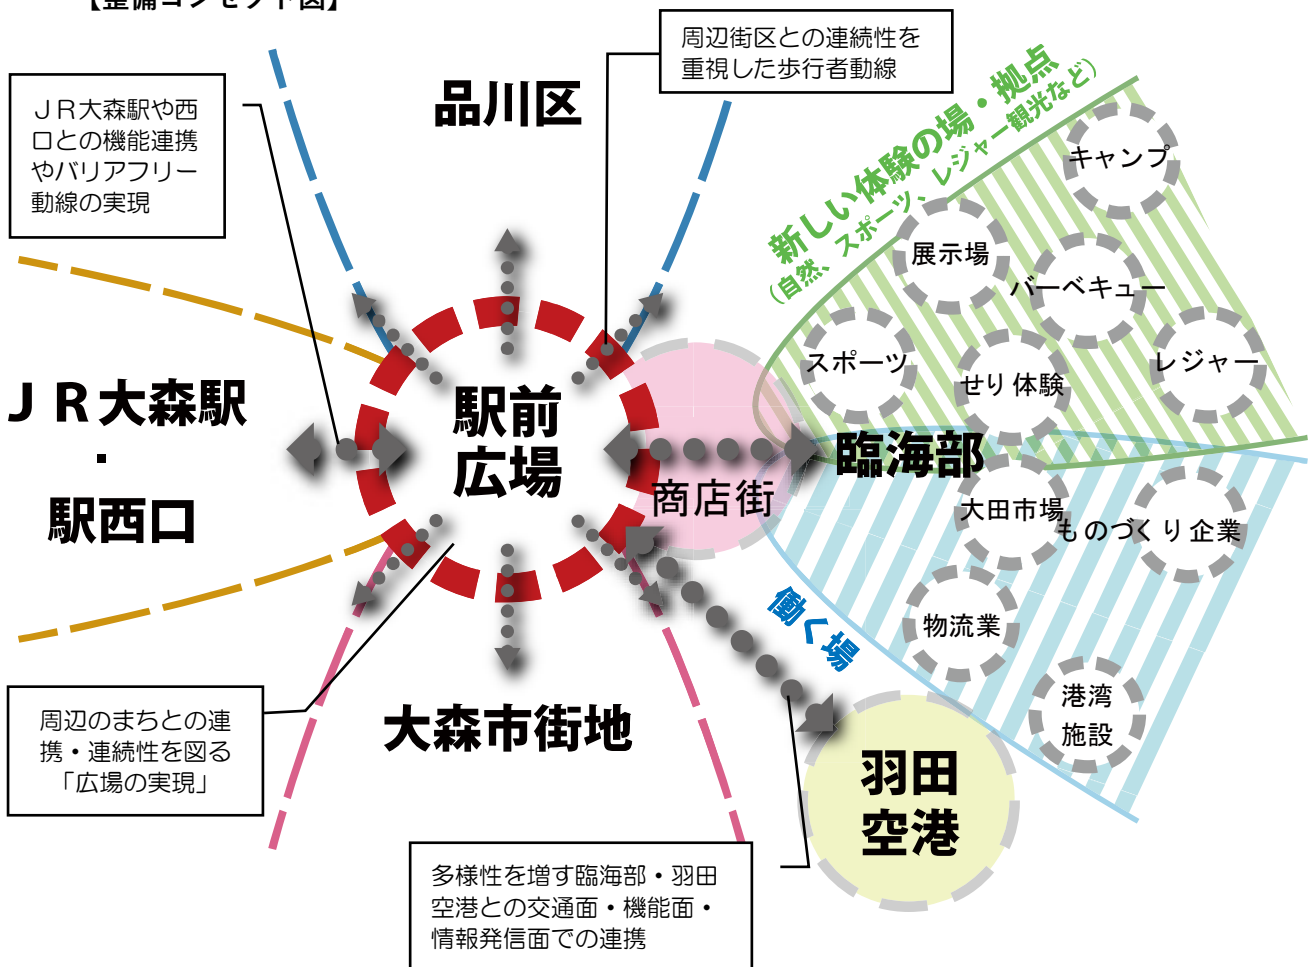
【整備コンセプト図】

ＪＲ大森駅や西口との機能連携やバリアフリー動線の実現

品川区

周辺街区との連続性を重視した歩行者動線

新しい体験の場・拠点
（自然、スポーツ、レジャー観光など）

キャンプ

展示場

バーベキュー

スポーツ

せり体験

レジャー

ＪＲ大森駅
・
駅西口

駅前
広場

商店街

臨海部

大田市場

ものづくり企業

物流業

働く場

港湾
施設

羽田
空港

大森市街地

周辺のまちとの連携・連続性を図る「広場の実現」

多様性を増す臨海部・羽田空港との交通面・機能面・情報発信面での連携